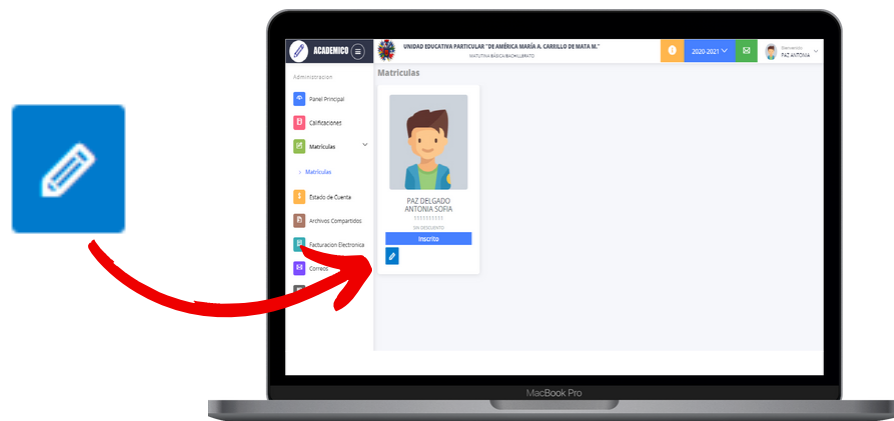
ACADEMICO

UNIDAD EDUCATIVA PARTICULAR "DE AMÉRICA MARÍA A. CARRILLO DE MATA M."
MATUTINA BASICA BACHILLERATO

2020-2021

Bienvenido
PAZ ANTONIA

Administracion

Panel Principal

Calificaciones

Matriculas

Matriculas

Estado de Cuenta

Archivos Compartidos

Facturacion Electronica

Correos

Matriculas

PAZ DELGADO ANTONIA SOFIA

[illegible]

SIN DESCUENTO

Inscrito

MacBook Pro